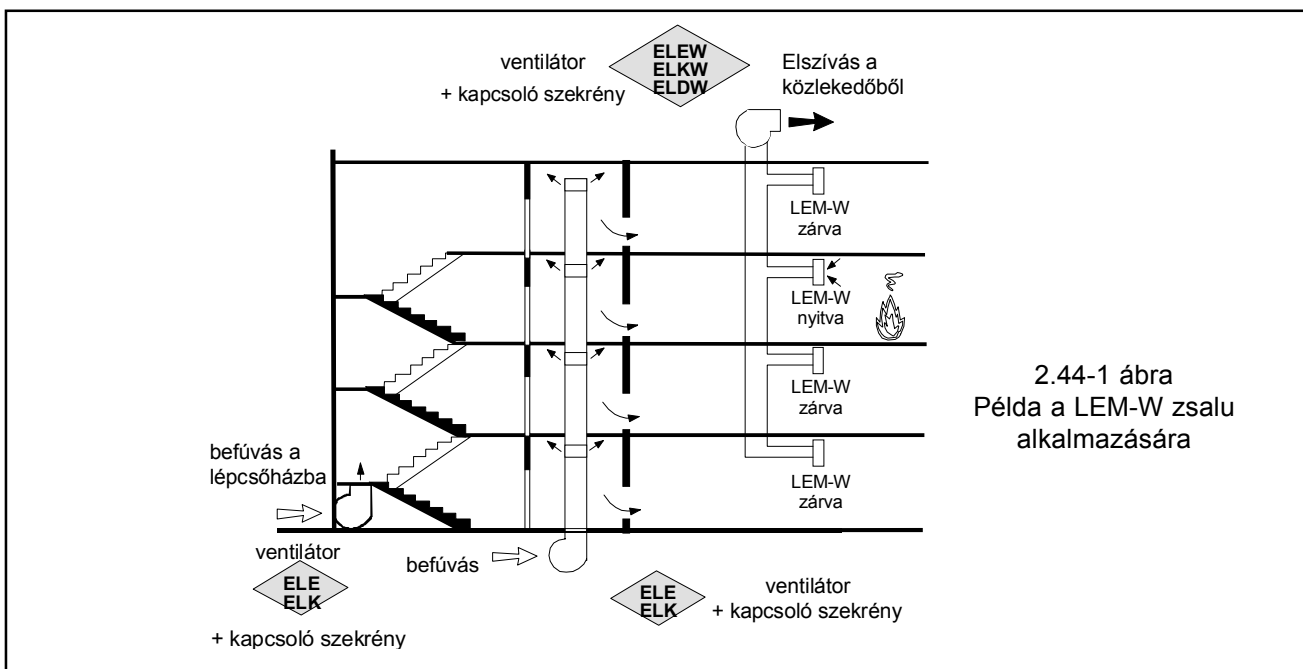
ventilátor
+ kapcsoló szekrény

ELEW
ELKW
ELDW

Elszívás a közlekedőből

LEM-W
zárva

LEM-W
nyitva

LEM-W
zárva

LEM-W
zárva

2.44-1 ábra
Példa a LEM-W zsalu alkalmazására

befúvás a lépcsőházba

ventilátor

ELE
ELK

+ kapcsoló szekrény

befúvás

ELE
ELK

ventilátor
+ kapcsoló szekrény